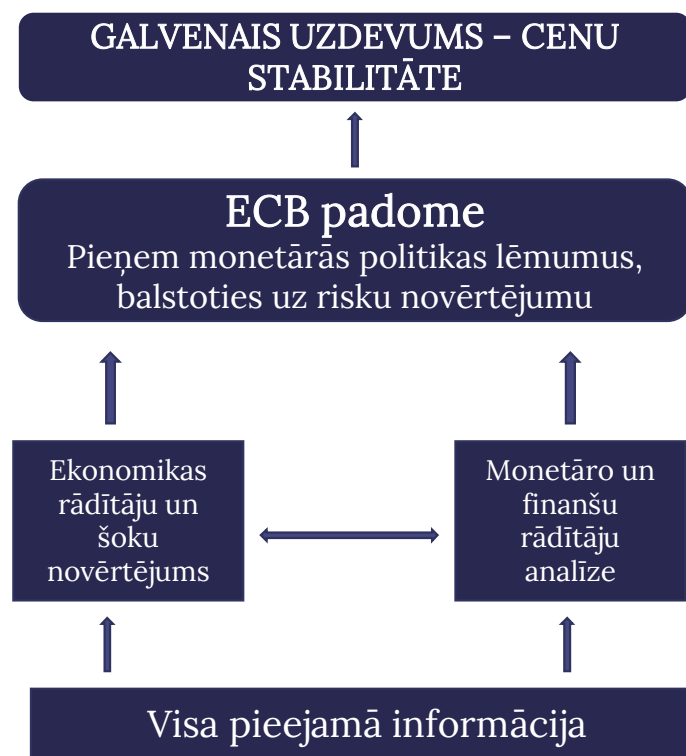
GALVENAIS UZDEVUMS – CENU STABILITĀTE

ECB padome
Pieņem monetārās politikas lēmumus, balstoties uz risku novērtējumu

Ekonomikas rādītāju un šoku novērtējums

Monetāro un finanšu rādītāju analīze

Visa pieejamā informācija